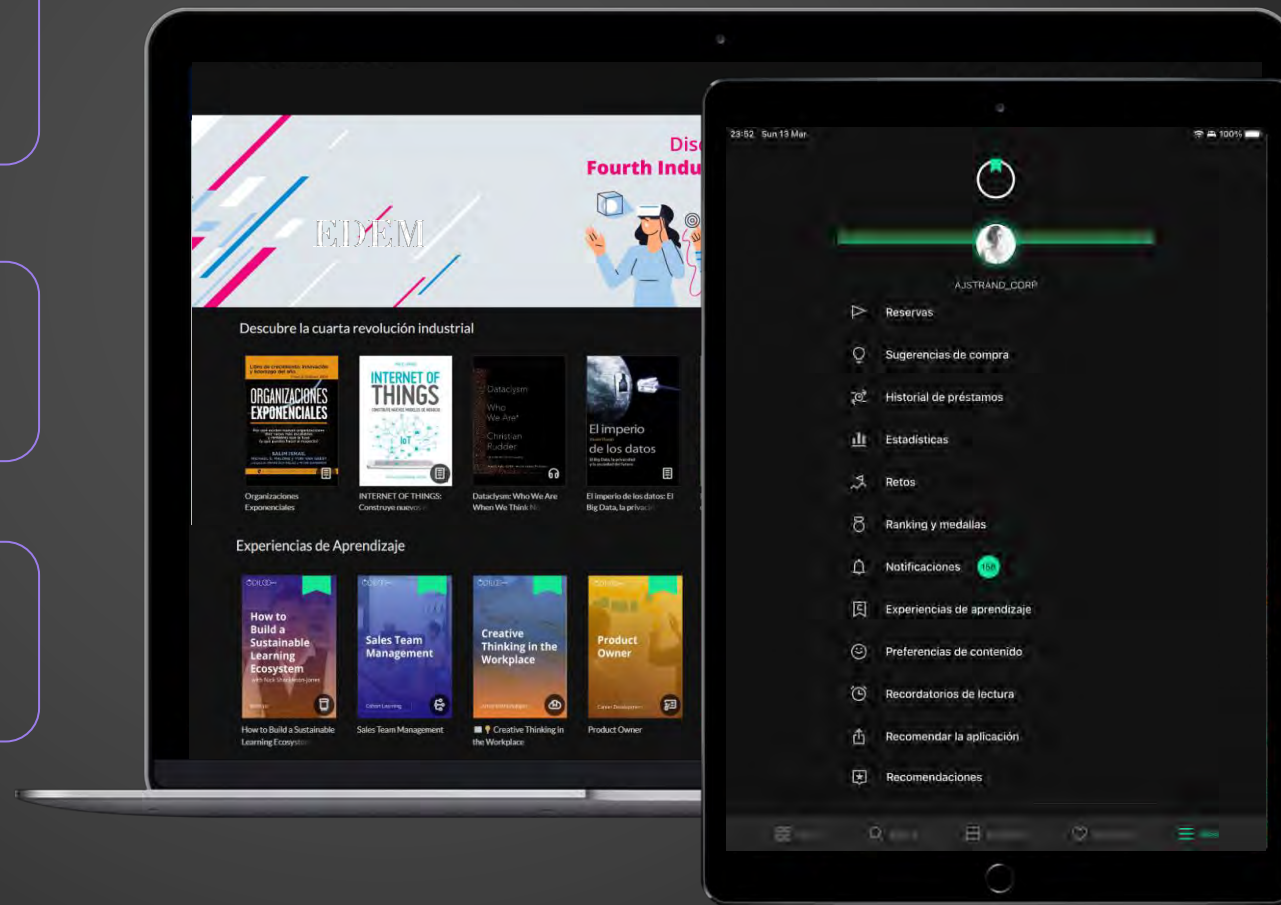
Disc
Fourth Indu

EDEM

Descubre la cuarta revolución industrial

Libro de crecimiento, innovación y liderazgo del año
ORGANIZACIONES EXPONENCIALES
SALIM ISMAIL

INTERNET OF THINGS

Dataclysm
Who We Are*
Christian Rudder

El imperio de los datos

Organizaciones Exponenciales

INTERNET OF THINGS: Construye nuevos

Dataclysm: Who We Are When We Think N

El imperio de los datos: El Big Data, la privacid

Experiencias de Aprendizaje

How to Build a Sustainable Learning Ecosystem
with Nick Shackleton-Jones

Sales Team Management

Creative Thinking in the Workplace

Product Owner

How to Build a Sustainable Learning Ecosyste

Sales Team Management

Creative Thinking in the Workplace

Product Owner

23:52 Sun 13 Mar
100%

AJSTRAND_CORP

Reservas
Sugerencias de compra
Historial de préstamos
Estadísticas
Retos
Ranking y medallas
Notificaciones 158
Experiencias de aprendizaje
Preferencias de contenido
Recordatorios de lectura
Recomendar la aplicación
Recomendaciones